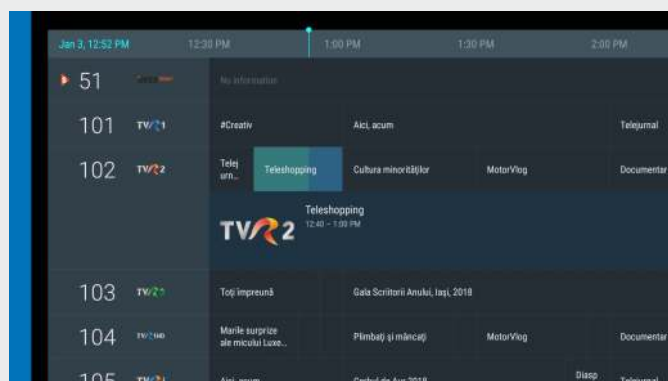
Jan 3, 12:52 PM
12:30 PM
1:00 PM
1:30 PM
2:00 PM

51
No information

101
TVR1
#Creativ
Aici, acum
Telejurnal

102
TVR2
Telej urn...
Teleshopping
Cultura minorităților
MotorVlog
Documentar

TVR2
Teleshopping
12:40 – 1:00 PM

103
TVR3
Toți împreună
Gala Scriitorii Anului, Iași, 2018

104
TVR HD
Marile surprize ale micului Luxe...
Plimbați și mâncați
MotorVlog
Documentar

105
TVR
Aici, acum
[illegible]
Diasp
Telejurnal